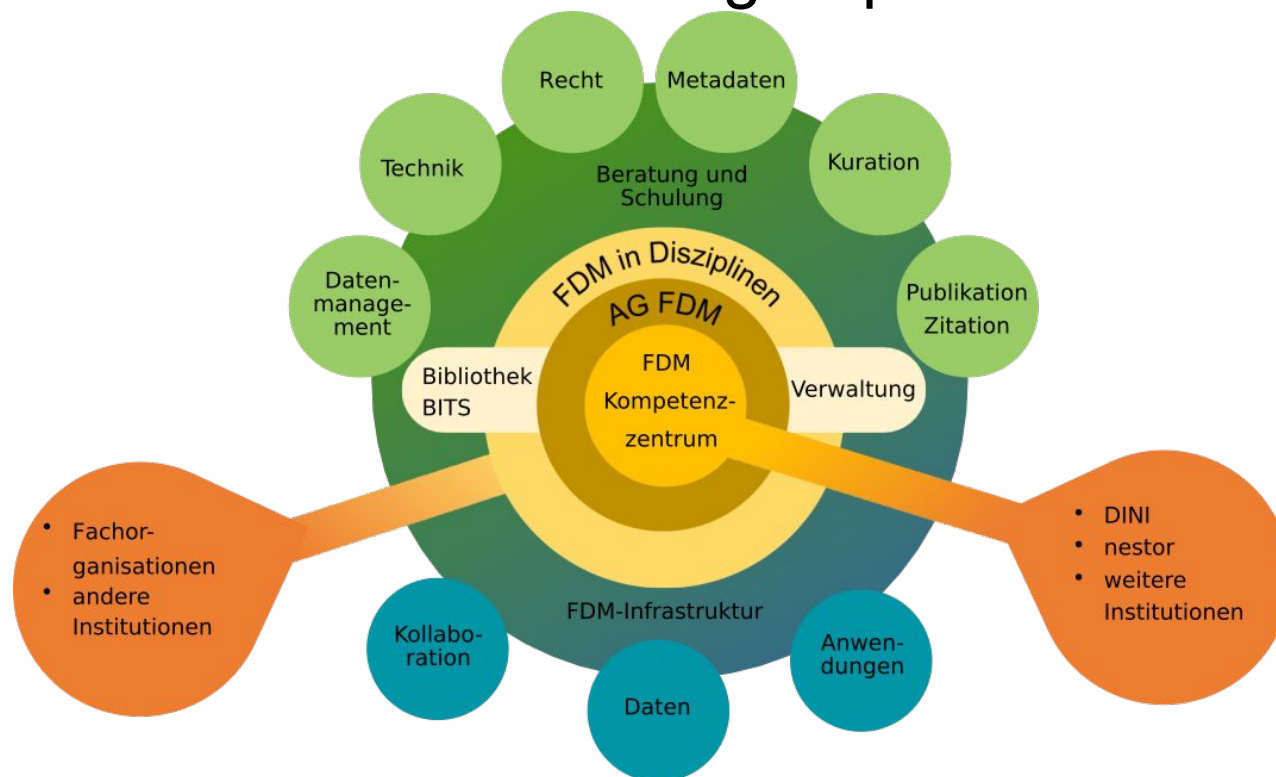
Recht

Metadaten

Technik

Beratung und Schulung

Kuration

Datenmanagement

Publikation Zitation

FDM in Disziplinen

AG FDM

Bibliothek BITS

FDM Kompetenzzentrum

Verwaltung

- Fachorganisationen
- andere Institutionen

- DINI
- nestor
- weitere Institutionen

FDM-Infrastruktur

Kollaboration

Daten

Anwendungen